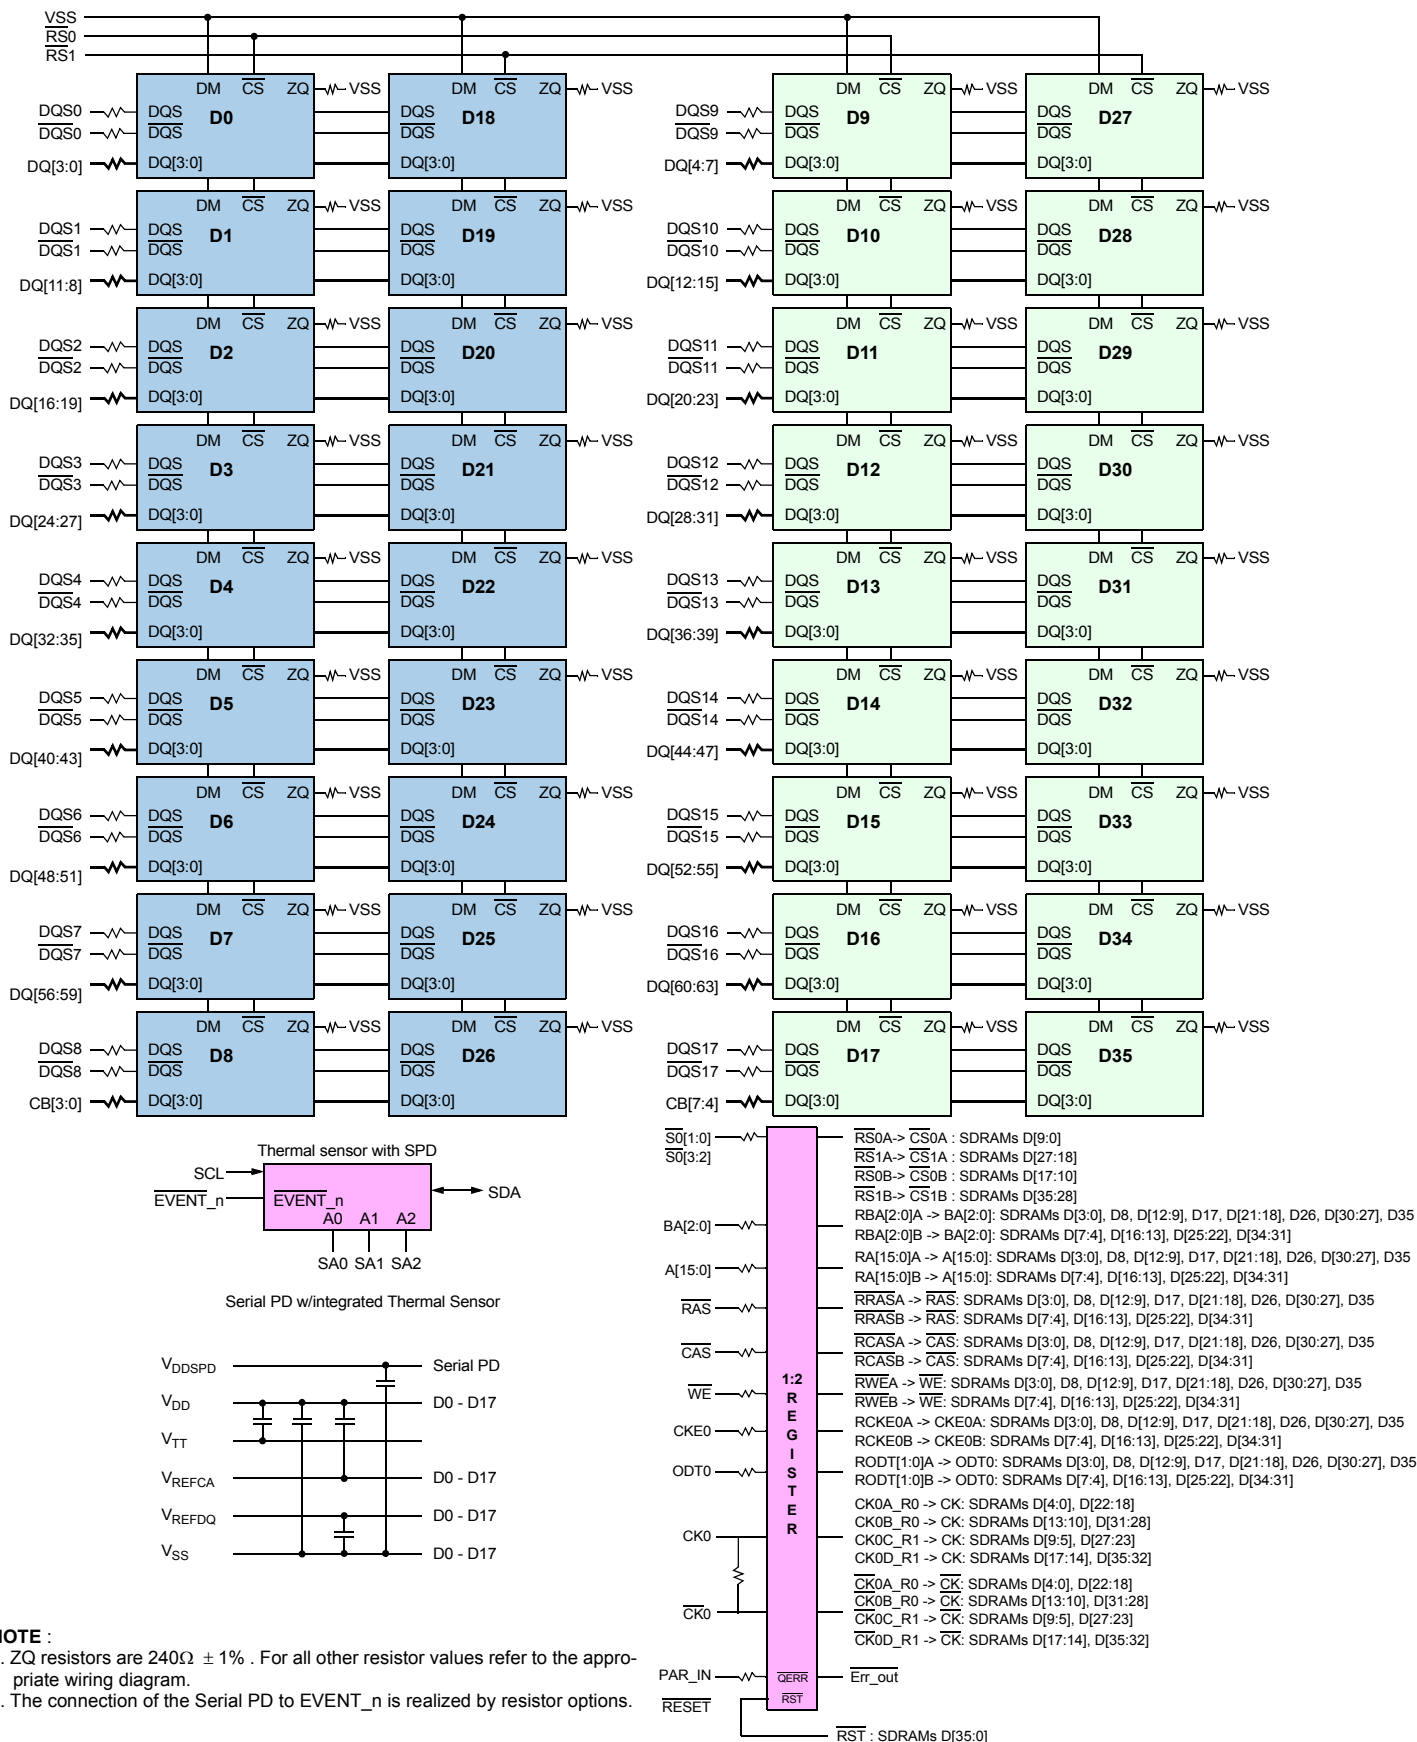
VSS
$\overline{RS0}$
$\overline{RS1}$

DM $\overline{CS}$ ZQ VSS
DQS0 DQS D0
$\overline{DQS0}$ $\overline{DQS}$
DQ[3:0] DQ[3:0]

DM $\overline{CS}$ ZQ VSS
DQS D18
$\overline{DQS}$
DQ[3:0]

DM $\overline{CS}$ ZQ VSS
DQS1 DQS D1
$\overline{DQS1}$ $\overline{DQS}$
DQ[11:8] DQ[3:0]

DM $\overline{CS}$ ZQ VSS
DQS D19
$\overline{DQS}$
DQ[3:0]

DM $\overline{CS}$ ZQ VSS
DQS2 DQS D2
$\overline{DQS2}$ $\overline{DQS}$
DQ[16:19] DQ[3:0]

DM $\overline{CS}$ ZQ VSS
DQS D20
$\overline{DQS}$
DQ[3:0]

DM $\overline{CS}$ ZQ VSS
DQS3 DQS D3
$\overline{DQS3}$ $\overline{DQS}$
DQ[24:27] DQ[3:0]

DM $\overline{CS}$ ZQ VSS
DQS D21
$\overline{DQS}$
DQ[3:0]

DM $\overline{CS}$ ZQ VSS
DQS4 DQS D4
$\overline{DQS4}$ $\overline{DQS}$
DQ[32:35] DQ[3:0]

DM $\overline{CS}$ ZQ VSS
DQS D22
$\overline{DQS}$
DQ[3:0]

DM $\overline{CS}$ ZQ VSS
DQS5 DQS D5
$\overline{DQS5}$ $\overline{DQS}$
DQ[40:43] DQ[3:0]

DM $\overline{CS}$ ZQ VSS
DQS D23
$\overline{DQS}$
DQ[3:0]

DM $\overline{CS}$ ZQ VSS
DQS6 DQS D6
$\overline{DQS6}$ $\overline{DQS}$
DQ[48:51] DQ[3:0]

DM $\overline{CS}$ ZQ VSS
DQS D24
$\overline{DQS}$
DQ[3:0]

DM $\overline{CS}$ ZQ VSS
DQS7 DQS D7
$\overline{DQS7}$ $\overline{DQS}$
DQ[56:59] DQ[3:0]

DM $\overline{CS}$ ZQ VSS
DQS D25
$\overline{DQS}$
DQ[3:0]

DM $\overline{CS}$ ZQ VSS
DQS8 DQS D8
$\overline{DQS8}$ $\overline{DQS}$
CB[3:0] DQ[3:0]

DM $\overline{CS}$ ZQ VSS
DQS D26
$\overline{DQS}$
DQ[3:0]

DM $\overline{CS}$ ZQ VSS
DQS9 DQS D9
$\overline{DQS9}$ $\overline{DQS}$
DQ[4:7] DQ[3:0]

DM $\overline{CS}$ ZQ VSS
DQS D27
$\overline{DQS}$
DQ[3:0]

DM $\overline{CS}$ ZQ VSS
DQS10 DQS D10
$\overline{DQS10}$ $\overline{DQS}$
DQ[12:15] DQ[3:0]

DM $\overline{CS}$ ZQ VSS
DQS D28
$\overline{DQS}$
DQ[3:0]

DM $\overline{CS}$ ZQ VSS
DQS11 DQS D11
$\overline{DQS11}$ $\overline{DQS}$
DQ[20:23] DQ[3:0]

DM $\overline{CS}$ ZQ VSS
DQS D29
$\overline{DQS}$
DQ[3:0]

DM $\overline{CS}$ ZQ VSS
DQS12 DQS D12
$\overline{DQS12}$ $\overline{DQS}$
DQ[28:31] DQ[3:0]

DM $\overline{CS}$ ZQ VSS
DQS D30
$\overline{DQS}$
DQ[3:0]

DM $\overline{CS}$ ZQ VSS
DQS13 DQS D13
$\overline{DQS13}$ $\overline{DQS}$
DQ[36:39] DQ[3:0]

DM $\overline{CS}$ ZQ VSS
DQS D31
$\overline{DQS}$
DQ[3:0]

DM $\overline{CS}$ ZQ VSS
DQS14 DQS D14
$\overline{DQS14}$ $\overline{DQS}$
DQ[44:47] DQ[3:0]

DM $\overline{CS}$ ZQ VSS
DQS D32
$\overline{DQS}$
DQ[3:0]

DM $\overline{CS}$ ZQ VSS
DQS15 DQS D15
$\overline{DQS15}$ $\overline{DQS}$
DQ[52:55] DQ[3:0]

DM $\overline{CS}$ ZQ VSS
DQS D33
$\overline{DQS}$
DQ[3:0]

DM $\overline{CS}$ ZQ VSS
DQS16 DQS D16
$\overline{DQS16}$ $\overline{DQS}$
DQ[60:63] DQ[3:0]

DM $\overline{CS}$ ZQ VSS
DQS D34
$\overline{DQS}$
DQ[3:0]

DM $\overline{CS}$ ZQ VSS
DQS17 DQS D17
$\overline{DQS17}$ $\overline{DQS}$
CB[7:4] DQ[3:0]

DM $\overline{CS}$ ZQ VSS
DQS D35
$\overline{DQS}$
DQ[3:0]

Thermal sensor with SPD
SCL
$\overline{EVENT\_n}$
$\overline{EVENT\_n}$
A0 A1 A2
SDA
SA0 SA1 SA2

Serial PD w/integrated Thermal Sensor

$V_{DDSPD}$ Serial PD
$V_{DD}$ D0 - D17
$V_{TT}$
$V_{REFCA}$ D0 - D17
$V_{REFDQ}$ D0 - D17
$V_{SS}$ D0 - D17

$\overline{S0}$[1:0]
$\overline{S0}$[3:2]
BA[2:0]
A[15:0]
$\overline{RAS}$
$\overline{CAS}$
$\overline{WE}$
CKE0
ODT0
CK0
$\overline{CK0}$
PAR_IN
$\overline{RESET}$

1:2 REGISTER
$\overline{QERR}$
$\overline{RST}$

$\overline{RS0}$A-> $\overline{CS0}$A : SDRAMs D[9:0]
$\overline{RS1}$A-> $\overline{CS1}$A : SDRAMs D[27:18]
$\overline{RS0}$B-> $\overline{CS0}$B : SDRAMs D[17:10]
$\overline{RS1}$B-> $\overline{CS1}$B : SDRAMs D[35:28]
RBA[2:0]A -> BA[2:0]: SDRAMs D[3:0], D8, D[12:9], D17, D[21:18], D26, D[30:27], D35
RBA[2:0]B -> BA[2:0]: SDRAMs D[7:4], D[16:13], D[25:22], D[34:31]
RA[15:0]A -> A[15:0]: SDRAMs D[3:0], D8, D[12:9], D17, D[21:18], D26, D[30:27], D35
RA[15:0]B -> A[15:0]: SDRAMs D[7:4], D[16:13], D[25:22], D[34:31]
$\overline{RRASA}$ -> $\overline{RAS}$: SDRAMs D[3:0], D8, D[12:9], D17, D[21:18], D26, D[30:27], D35
$\overline{RRASB}$ -> $\overline{RAS}$: SDRAMs D[7:4], D[16:13], D[25:22], D[34:31]
$\overline{RCASA}$ -> $\overline{CAS}$: SDRAMs D[3:0], D8, D[12:9], D17, D[21:18], D26, D[30:27], D35
$\overline{RCASB}$ -> $\overline{CAS}$: SDRAMs D[7:4], D[16:13], D[25:22], D[34:31]
$\overline{RWEA}$ -> $\overline{WE}$: SDRAMs D[3:0], D8, D[12:9], D17, D[21:18], D26, D[30:27], D35
$\overline{RWEB}$ -> $\overline{WE}$: SDRAMs D[7:4], D[16:13], D[25:22], D[34:31]
RCKE0A -> CKE0A: SDRAMs D[3:0], D8, D[12:9], D17, D[21:18], D26, D[30:27], D35
RCKE0B -> CKE0B: SDRAMs D[7:4], D[16:13], D[25:22], D[34:31]
RODT[1:0]A -> ODT0: SDRAMs D[3:0], D8, D[12:9], D17, D[21:18], D26, D[30:27], D35
RODT[1:0]B -> ODT0: SDRAMs D[7:4], D[16:13], D[25:22], D[34:31]
CK0A_R0 -> CK: SDRAMs D[4:0], D[22:18]
CK0B_R0 -> CK: SDRAMs D[13:10], D[31:28]
CK0C_R1 -> CK: SDRAMs D[9:5], D[27:23]
CK0D_R1 -> CK: SDRAMs D[17:14], D[35:32]
$\overline{CK0A\_R0}$ -> $\overline{CK}$: SDRAMs D[4:0], D[22:18]
$\overline{CK0B\_R0}$ -> $\overline{CK}$: SDRAMs D[13:10], D[31:28]
$\overline{CK0C\_R1}$ -> $\overline{CK}$: SDRAMs D[9:5], D[27:23]
$\overline{CK0D\_R1}$ -> $\overline{CK}$: SDRAMs D[17:14], D[35:32]
$\overline{Err\_out}$
$\overline{RST}$ : SDRAMs D[35:0]

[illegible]IOTE :
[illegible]. ZQ resistors are 240Ω ± 1% . For all other resistor values refer to the appropriate wiring diagram.
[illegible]. The connection of the Serial PD to EVENT_n is realized by resistor options.